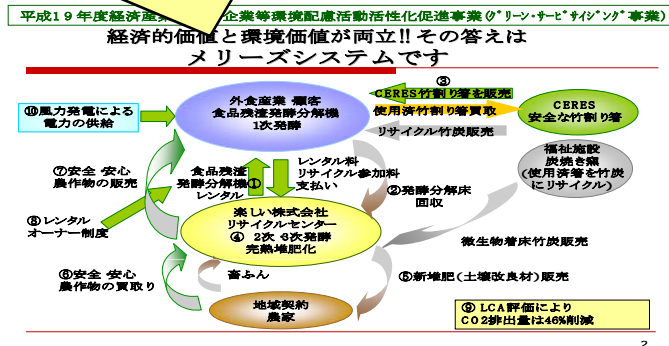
平成19年度経済産業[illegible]企業等環境配慮活動活性化促進事業(グリーン・サービサイジング事業)

経済的価値と環境価値が両立!! その答えは
メリーズシステムです

⑩風力発電による電力の供給

外食産業 顧客
食品残渣発酵分解機
1次発酵

③
CERES竹割り箸を販売
使用済竹割り箸買取
リサイクル竹炭販売

CERES
安全な竹割り箸

福祉施設
炭焼き窯
(使用済箸を竹炭にリサイクル)

⑦安全 安心
農作物の販売

食品残渣
発酵分解機①
レンタル

レンタル料
リサイクル参加料
支払い

②発酵分解床
回収

⑧レンタル
オーナー制度

楽しい株式会社
リサイクルセンター
④ 2次 3次発酵
完熟堆肥化

微生物着床竹炭販売

⑥安全 安心
農作物の買取り

畜ふん

⑤新堆肥(土壌改良材)販売

地域契約
農家

⑨ LCA評価により
CO2排出量は46%削減

2